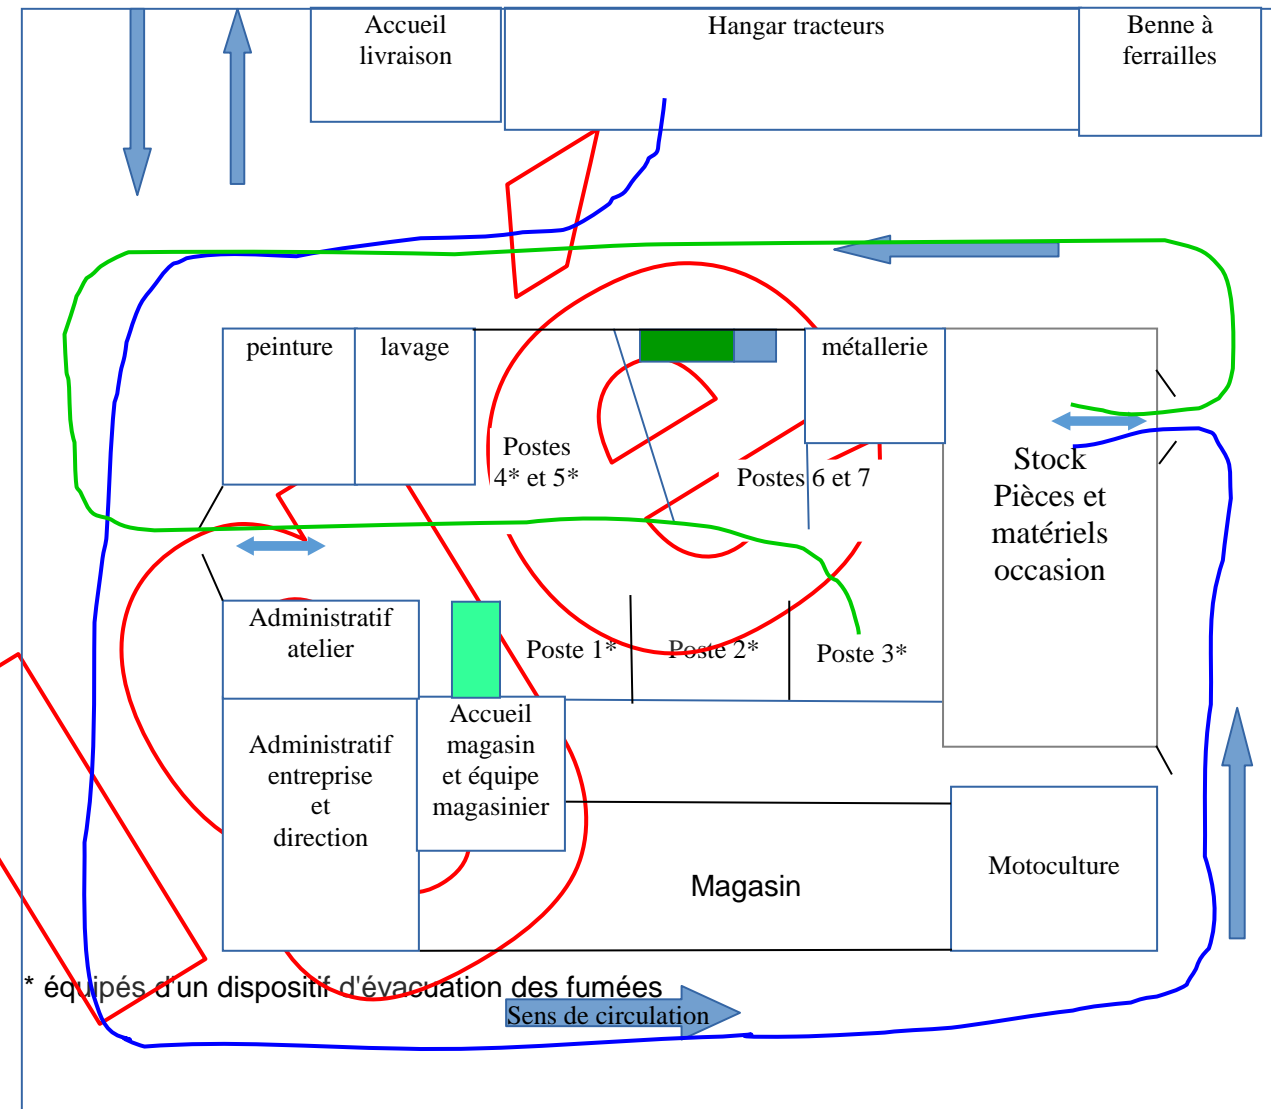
Accueil livraison

Hangar tracteurs

Benne à ferrailles

peinture

lavage

métallerie

Postes 4* et 5*

Postes 6 et 7

Stock Pièces et matériels occasion

Administratif atelier

Poste 1*

Poste 2*

Poste 3*

Administratif entreprise et direction

Accueil magasin et équipe magasinier

Magasin

Motoculture

* équipés d'un dispositif d'évacuation des fumées

Sens de circulation